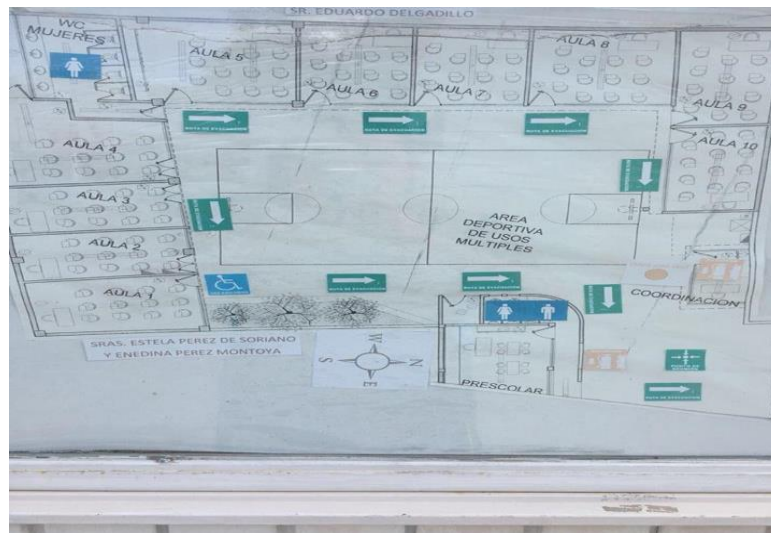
SR. EDUARDO DELGADILLO

WC MUJERES

AULA 5

AULA 6

AULA 7

AULA 8

AULA 9

AULA 10

AULA 4

AULA 3

AULA 2

AULA 1

RUTA DE EVACUACION

RUTA DE EVACUACION

RUTA DE EVACUACION

AREA DEPORTIVA DE USOS MULTIPLES

COORDINACION

SRAS. ESTELA PEREZ DE SORIANO Y ENEDINA PEREZ MONTOYA

S N W E

PRESCOLAR

RUTA DE EVACUACION